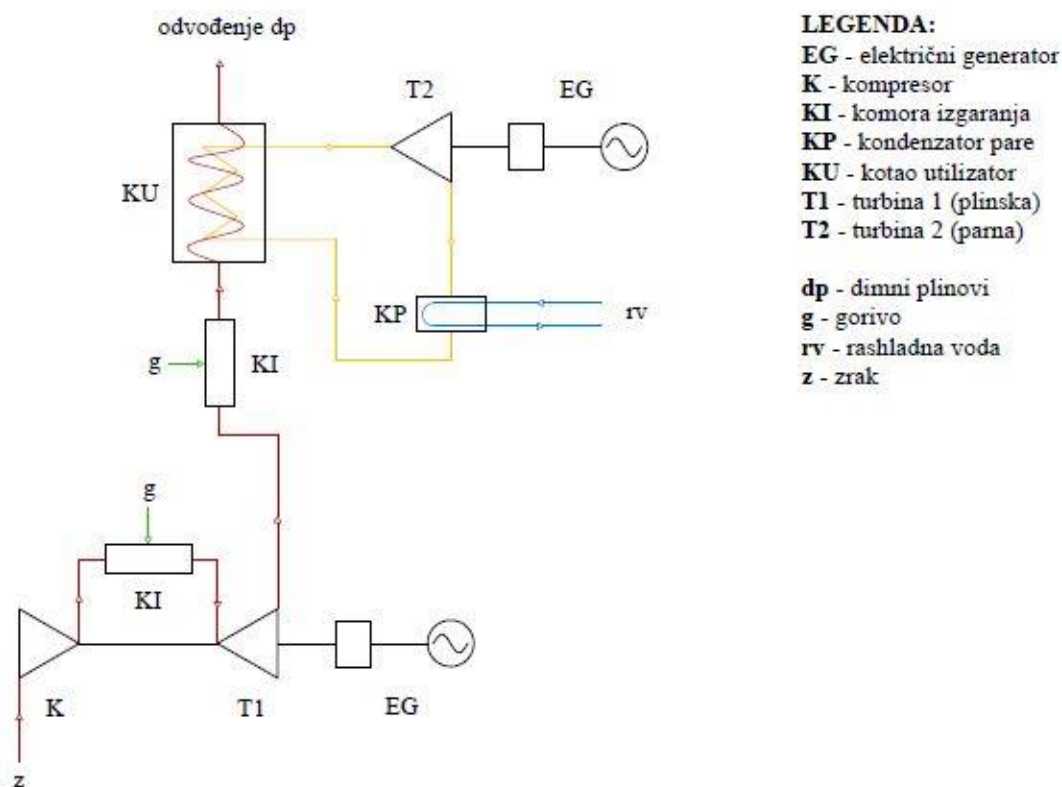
odvođenje dp

T2

EG

KU

KP

rv

g

KI

g

KI

K

T1

EG

z

LEGENDA:
EG - električni generator
K - kompresor
KI - komora izgaranja
KP - kondenzator pare
KU - kotao utilizator
T1 - turbina 1 (plinska)
T2 - turbina 2 (parna)

dp - dimni plinovi
g - gorivo
rv - rashladna voda
z - zrak